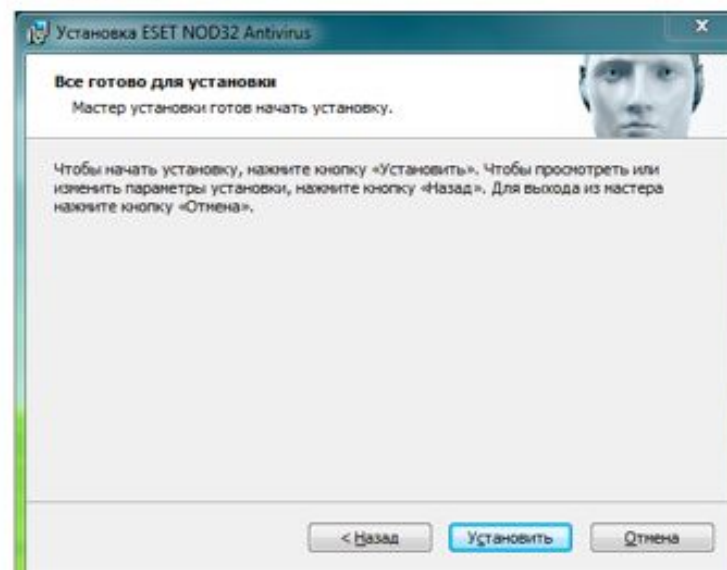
Установка ESET NOD32 Antivirus

Все готово для установки
Мастер установки готов начать установку.

Чтобы начать установку, нажмите кнопку «Установить». Чтобы просмотреть или изменить параметры установки, нажмите кнопку «Назад». Для выхода из мастера нажмите кнопку «Отмена».

< Назад | Установить | Отмена